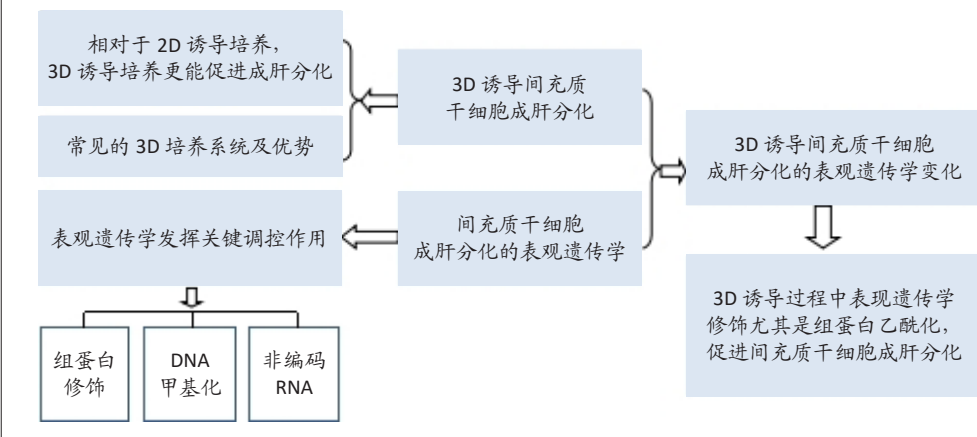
相对于 2D 诱导培养，
3D 诱导培养更能促进成肝分化

常见的 3D 培养系统及优势

3D 诱导间充质
干细胞成肝分化

3D 诱导间充质干细胞
成肝分化的表观遗传学变化

表观遗传学发挥关键调控作用

间充质干细胞
成肝分化的表观遗传学

3D 诱导过程中表观遗传学
修饰尤其是组蛋白乙酰化，
促进间充质干细胞成肝分化

组蛋白
修饰

DNA
甲基化

非编码
RNA